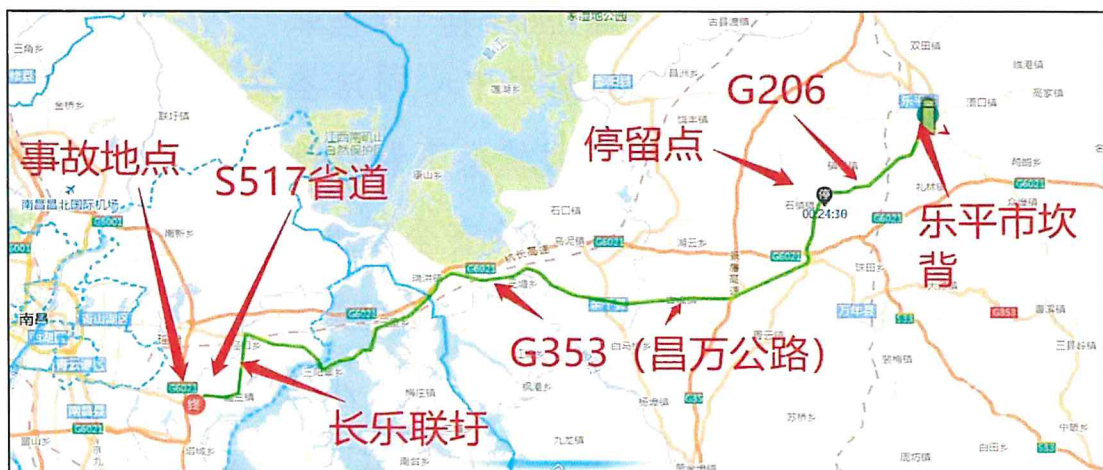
事故地点
S517省道
G206
停留点
乐平市坎背
G353（昌万公路）
长乐联圩
南昌昌北国际机场
南昌
G6001
G6021
G6021
G6021
G6021
G353
S3
石镇街
00:24:30
江西南矶山自然保护区
石口镇
杭长高速
三角乡
双田镇
涌山镇
塔前镇
礼林镇
乐平
万年县
终